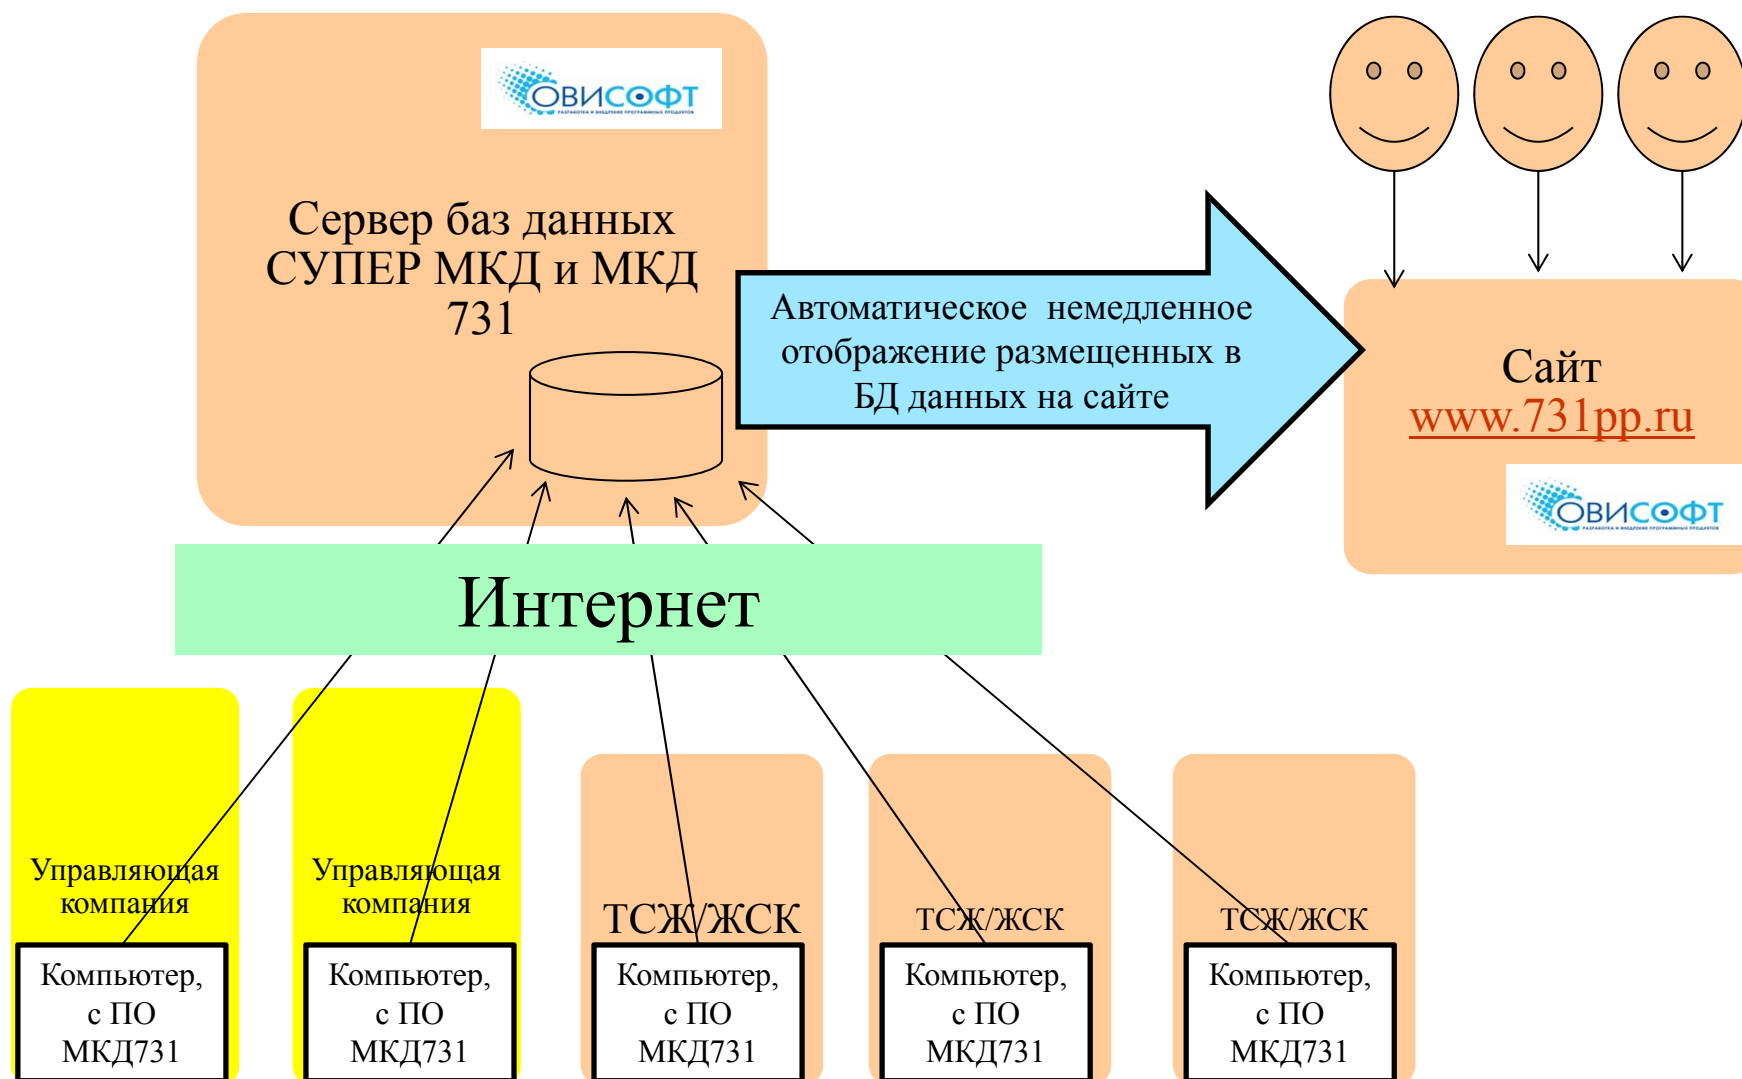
ОВИСОФТ
РАЗРАБОТКА И ВНЕДРЕНИЕ ПРОГРАММНЫХ ПРОДУКТОВ

Сервер баз данных СУПЕР МКД и МКД 731

Автоматическое немедленное отображение размещенных в БД данных на сайте

Сайт
www.731pp.ru

ОВИСОФТ
РАЗРАБОТКА И ВНЕДРЕНИЕ ПРОГРАММНЫХ ПРОДУКТОВ

Интернет

Управляющая компания
Компьютер, с ПО МКД731

Управляющая компания
Компьютер, с ПО МКД731

ТСЖ/ЖСК
Компьютер, с ПО МКД731

ТСЖ/ЖСК
Компьютер, с ПО МКД731

ТСЖ/ЖСК
Компьютер, с ПО МКД731